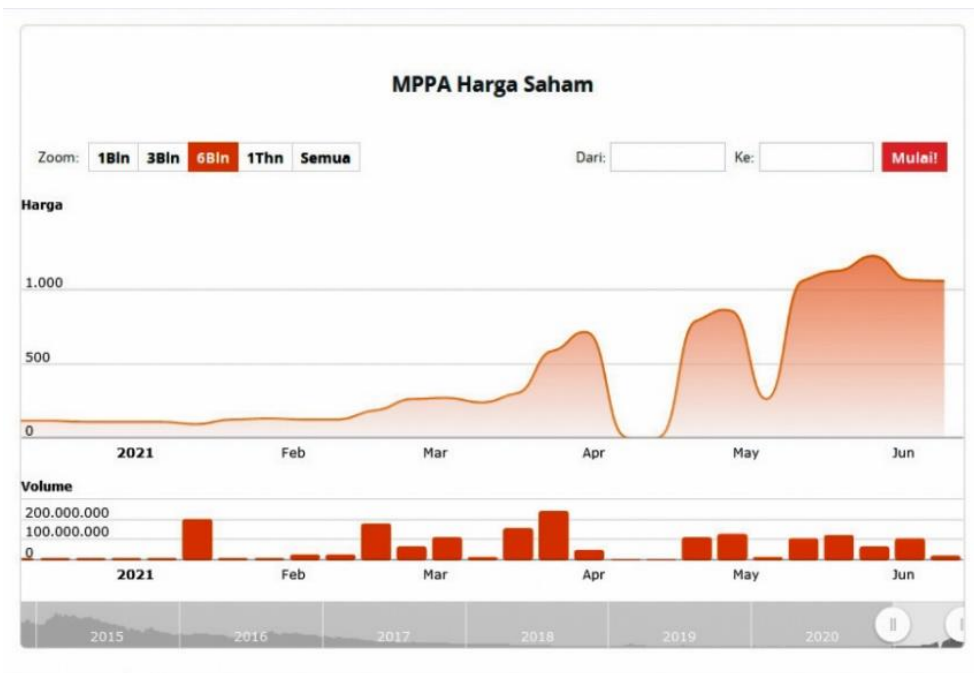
MPPA Harga Saham

Zoom: 1Bln 3Bln 6Bln 1Thn Semua

Dari: Ke: Mulai!

Harga

1.000

500

0

2021 Feb Mar Apr May Jun

Volume

200.000.000
100.000.000
0

2021 Feb Mar Apr May Jun

2015 2016 2017 2018 2019 2020